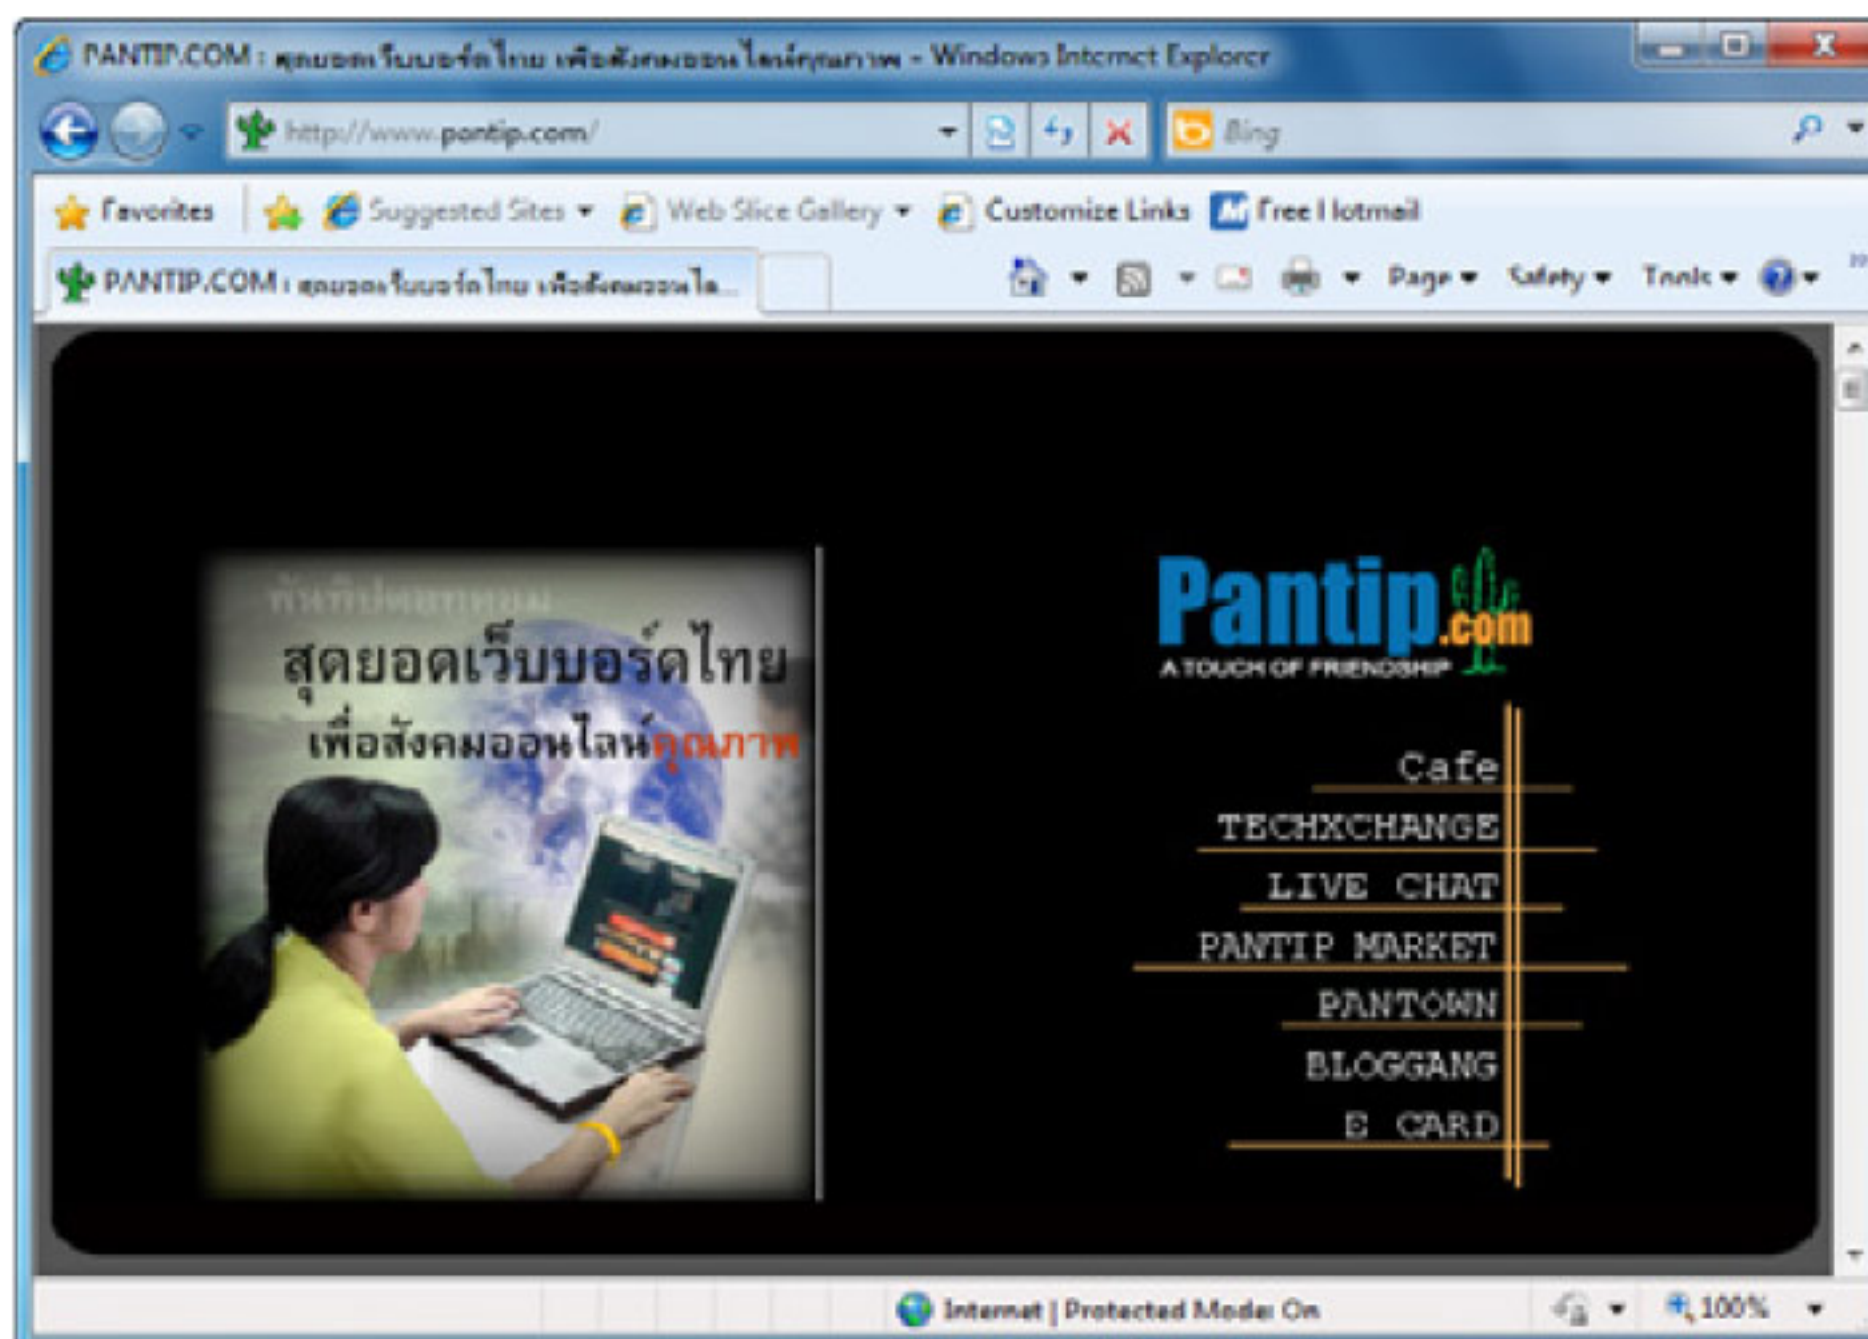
PANTIP.COM : สุดยอดเว็บบอร์ดไทย เพื่อสังคมออนไลน์คุณภาพ - Windows Internet Explorer

http://www.pantip.com/

Bing

Favorites | Suggested Sites ▾ | Web Slice Gallery ▾ | Customize Links | Free Hotmail

PANTIP.COM : สุดยอดเว็บบอร์ดไทย เพื่อสังคมออนไล...

Page ▾ Safety ▾ Tools ▾

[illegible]

สุดยอดเว็บบอร์ดไทย

เพื่อสังคมออนไลน์คุณภาพ

Pantip.com

A TOUCH OF FRIENDSHIP

Cafe

TECHXCHANGE

LIVE CHAT

PANTIP MARKET

PANTOWN

BLOGGANG

E CARD

Internet | Protected Mode: On

100%